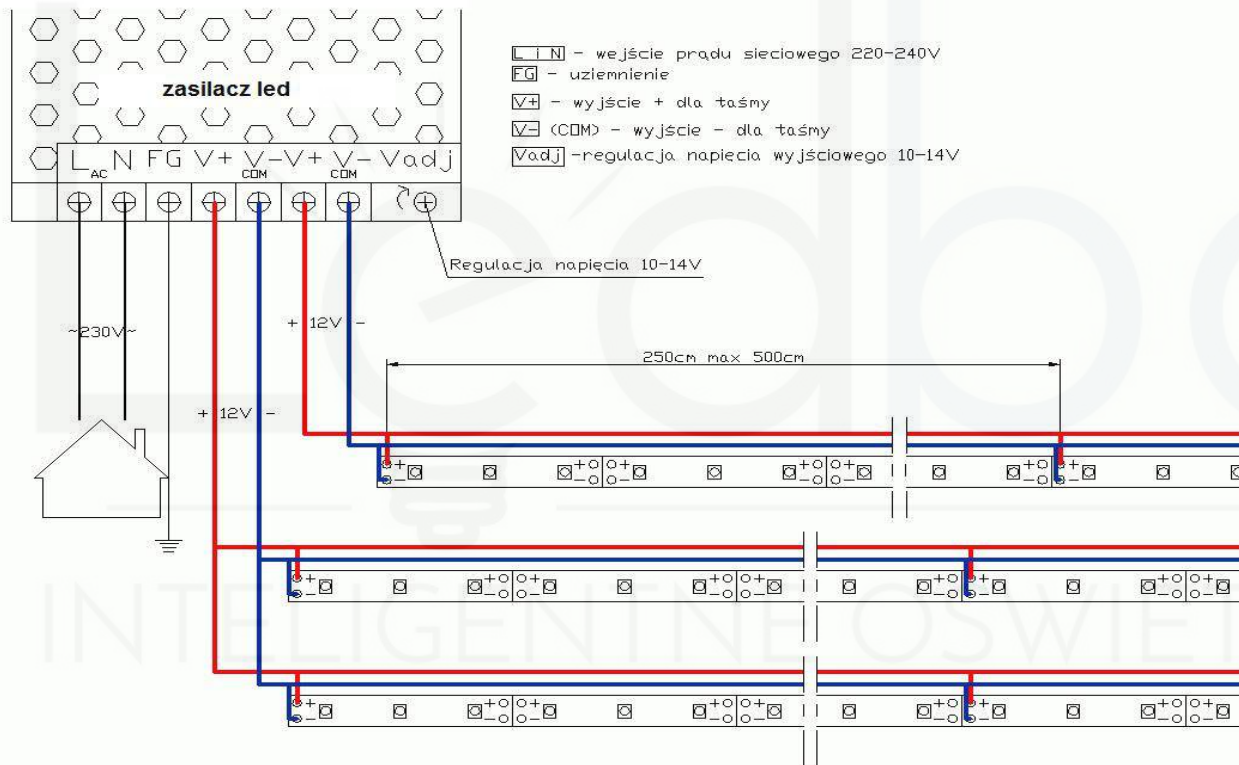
zasilacz led

L i N - wejście prądu sieciowego 220-240V
FG - uziemnienie
V+ - wyjście + dla taśmy
V- (COM) - wyjście - dla taśmy
Vadj -regulacja napiecia wyjściowego 10-14V

$L_{AC}$ N FG V+ $V-_{COM}$ V+ $V-_{COM}$ Vadj

Regulacja napięcia 10-14V

~230V~

+ 12V -

+ 12V -

250cm max 500cm

INTELIGENTNE OŚWIE